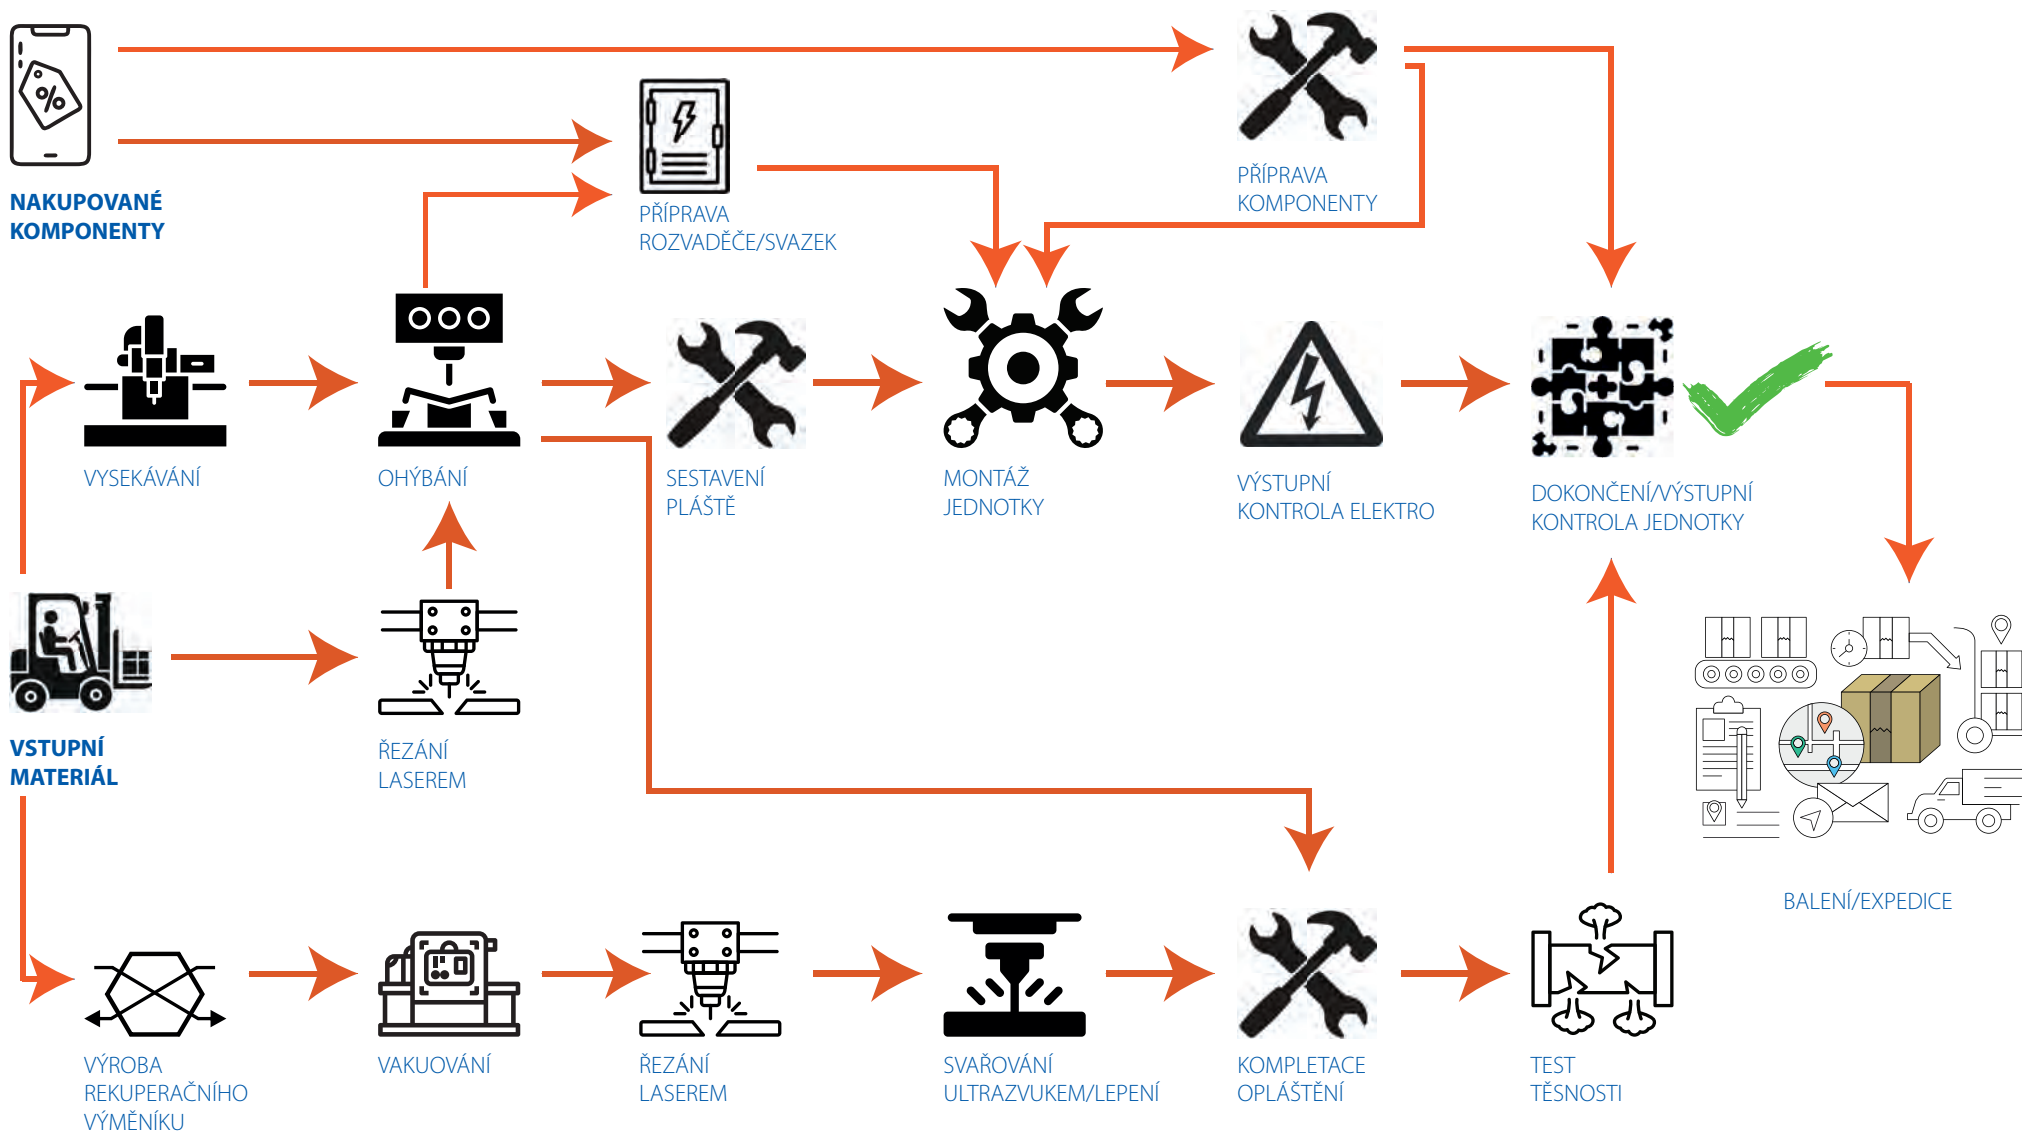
NAKUPOVANÉ KOMPONENTY

PŘÍPRAVA ROZVADĚČE/SVAZEK

PŘÍPRAVA KOMPONENTY

VYSEKÁVÁNÍ

OHÝBÁNÍ

SESTAVENÍ PLÁŠTĚ

MONTÁŽ JEDNOTKY

VÝSTUPNÍ KONTROLA ELEKTRO

DOKONČENÍ/VÝSTUPNÍ KONTROLA JEDNOTKY

VSTUPNÍ MATERIÁL

ŘEZÁNÍ LASEREM

BALENÍ/EXPEDICE

VÝROBA REKUPERAČNÍHO VÝMĚNÍKU

VAKUOVÁNÍ

ŘEZÁNÍ LASEREM

SVAŘOVÁNÍ ULTRAZVUKEM/LEPENÍ

KOMPLETACE OPLÁŠTĚNÍ

TEST TĚSNOSTI